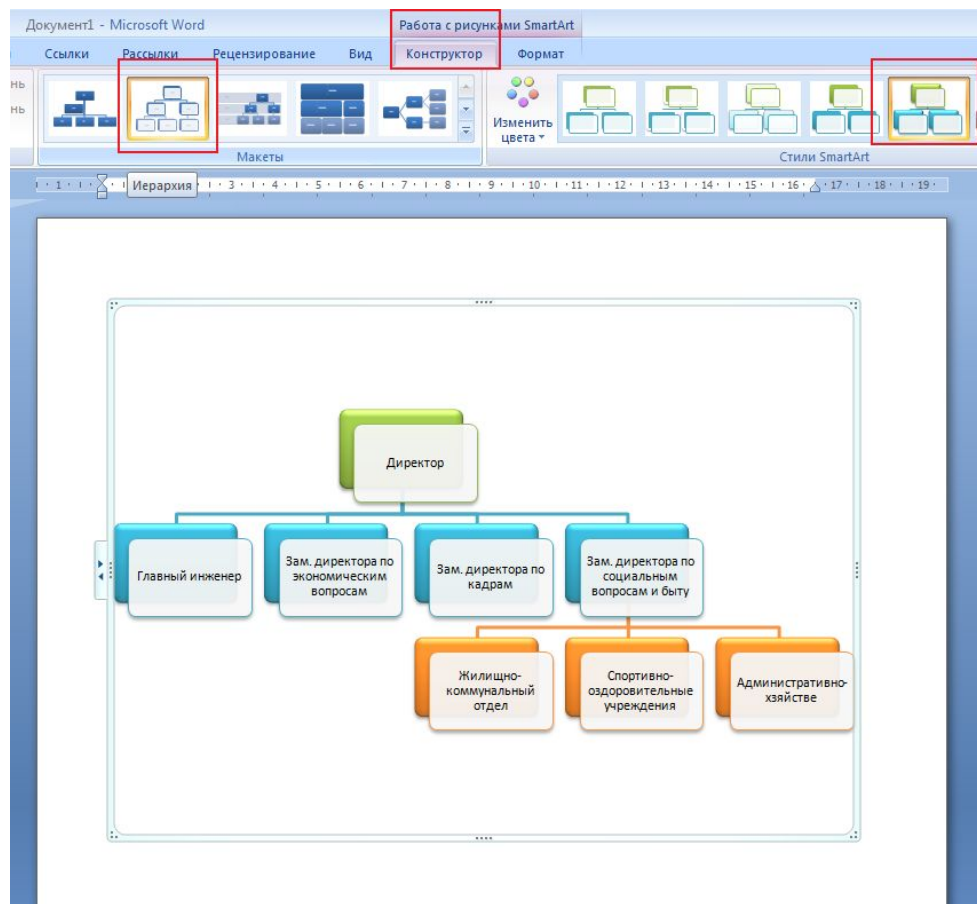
Документ1 - Microsoft Word

Работа с рисунками SmartArt

Ссылки Рассылки Рецензирование Вид Конструктор Формат

нь
нь

Изменить цвета

Макеты

Стили SmartArt

· 1 · Иерархия · 3 · 4 · 5 · 6 · 7 · 8 · 9 · 10 · 11 · 12 · 13 · 14 · 15 · 16 · 17 · 18 · 19 ·

Директор

Главный инженер

Зам. директора по экономическим вопросам

Зам. директора по кадрам

Зам. директора по социальным вопросам и быту

Жилищно-коммунальный отдел

Спортивно-оздоровительные учреждения

Административно-хозяйстве